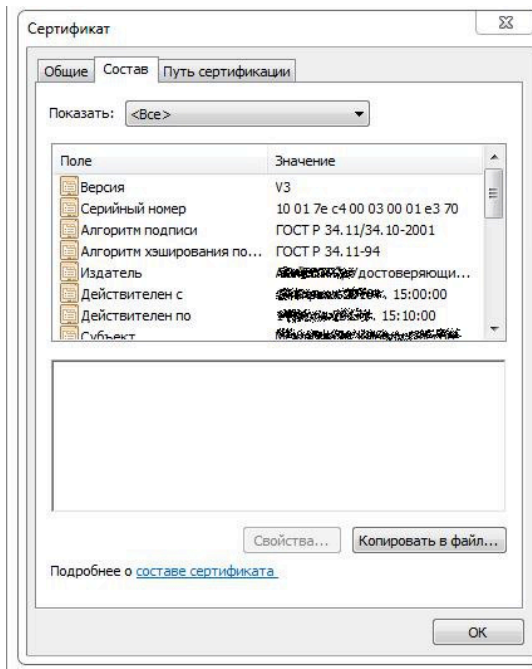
Сертификат

Общие | Состав | Путь сертификации

Показать: <Все>

| Поле | Значение |
|---|---|
| Версия | V3 |
| Серийный номер | 10 01 7e c4 00 03 00 01 e3 70 |
| Алгоритм подписи | ГОСТ Р 34.11/34.10-2001 |
| Алгоритм хэширования по... | ГОСТ Р 34.11-94 |
| Издатель | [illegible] достоверяющи... |
| Действителен с | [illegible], 15:00:00 |
| Действителен по | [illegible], 15:10:00 |
| Субъект | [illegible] |

Свойства... | Копировать в файл...

Подробнее о составе сертификата

OK